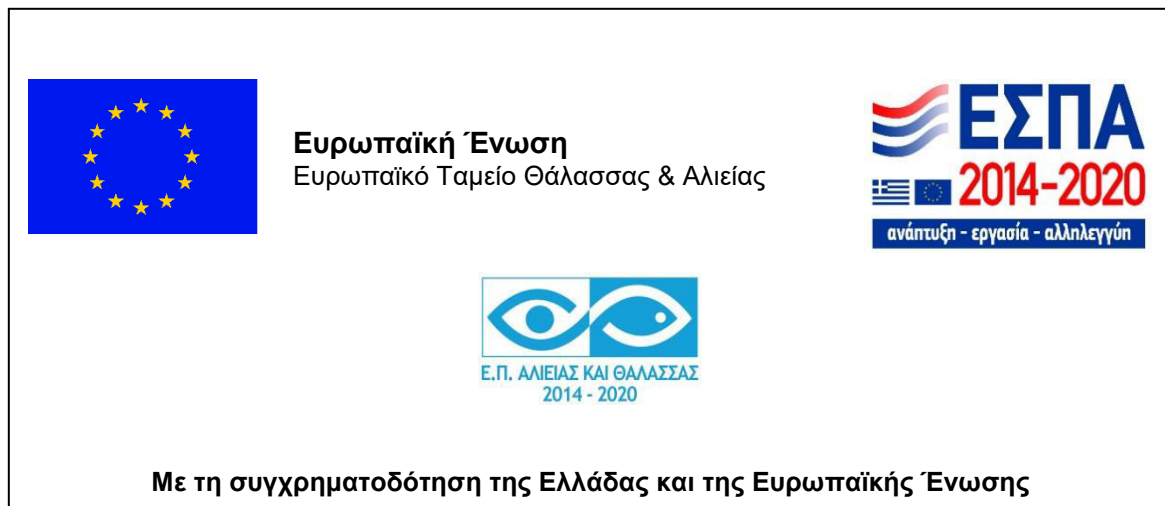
Ευρωπαϊκή Ένωση
Ευρωπαϊκό Ταμείο Θάλασσας & Αλιείας

ΕΣΠΑ
2014-2020
ανάπτυξη - εργασία - αλληλεγγύη

Ε.Π. ΑΛΙΕΙΑΣ ΚΑΙ ΘΑΛΑΣΣΑΣ
2014 - 2020

Με τη συγχρηματοδότηση της Ελλάδας και της Ευρωπαϊκής Ένωσης